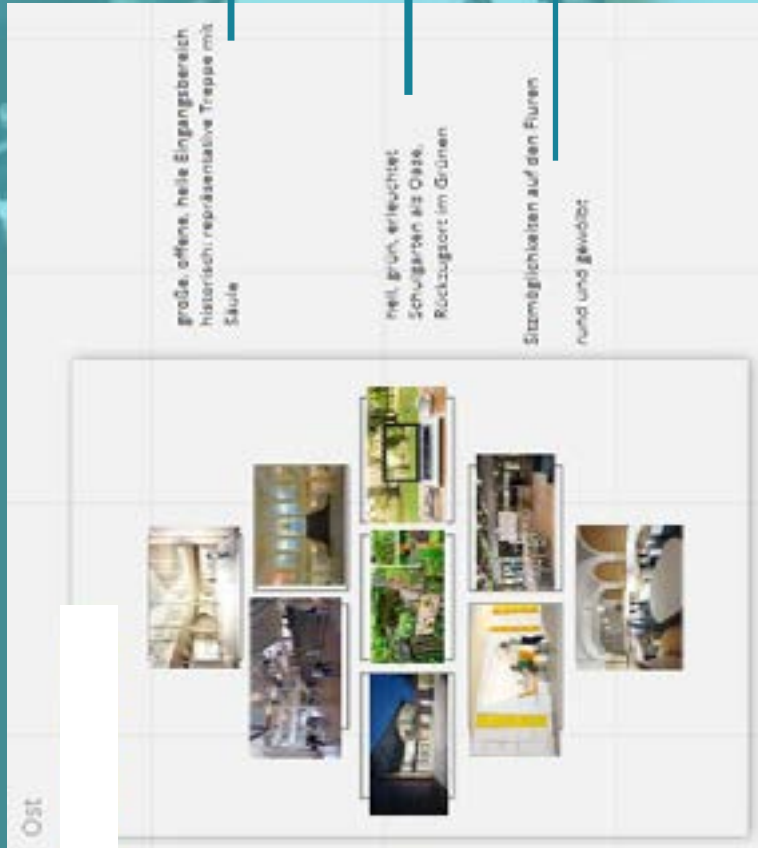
große, offene, helle Eingangsbereich historisch; repräsentative Treppe mit Säule

hell, grün, erleuchtet Schulgarten als Oase, Rückzugsort im Grünen

Sitzmöglichkeiten auf den Fluren

rund und gewölbt

150